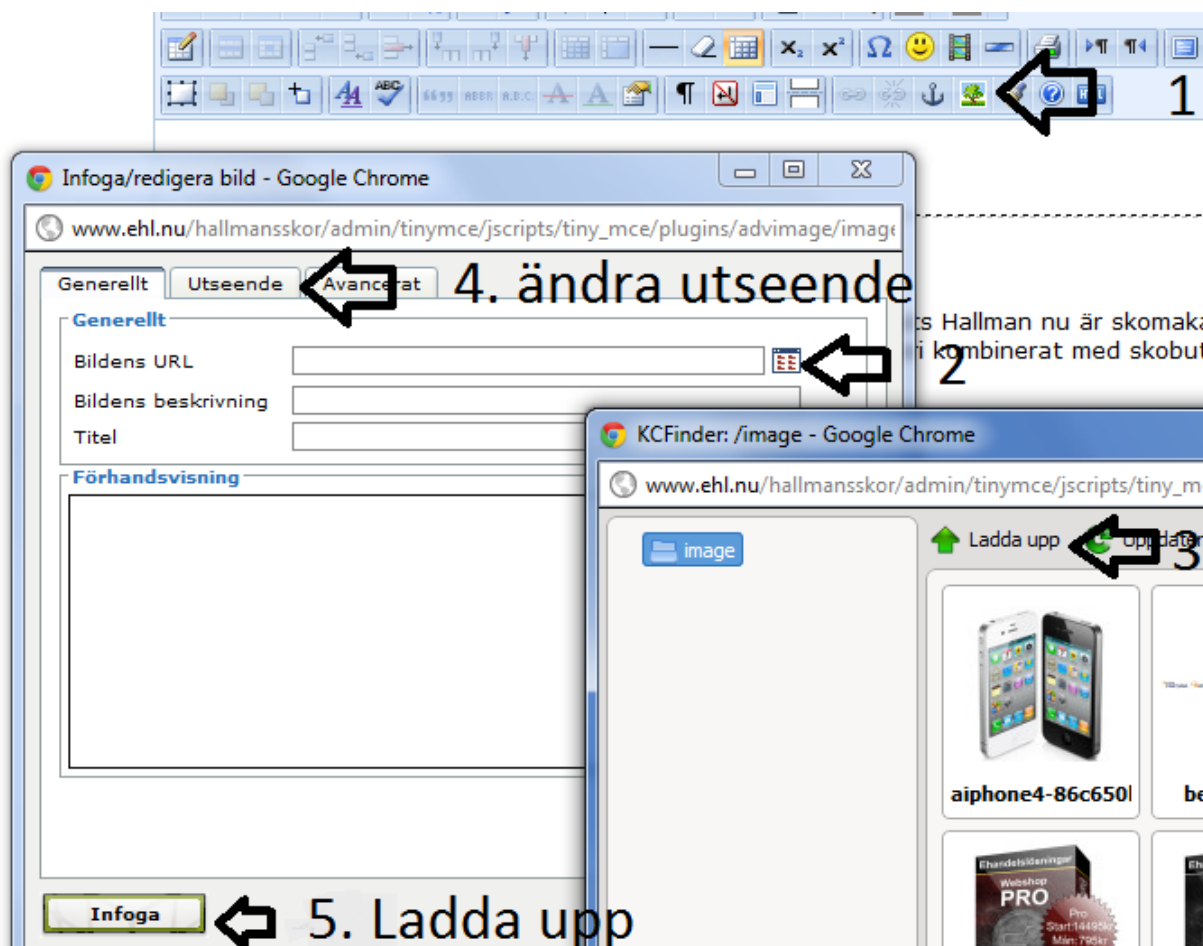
1

Infoga/redigera bild - Google Chrome

www.ehl.nu/hallmansskor/admin/tinymce/jscripts/tiny_mce/plugins/advimage/image

Generellt | Utseende | Avancerat

4. ändra utseende

Generellt

Bildens URL

2

Bildens beskrivning

Titel

Förhandsvisning

ts Hallman nu är skomaka
ri kombinerat med skobut

KCFinder: /image - Google Chrome

www.ehl.nu/hallmansskor/admin/tinymce/jscripts/tiny_m

image

Ladda upp

Uppdatera

3

aiphone4-86c650l

be

Infoga

5. Ladda upp